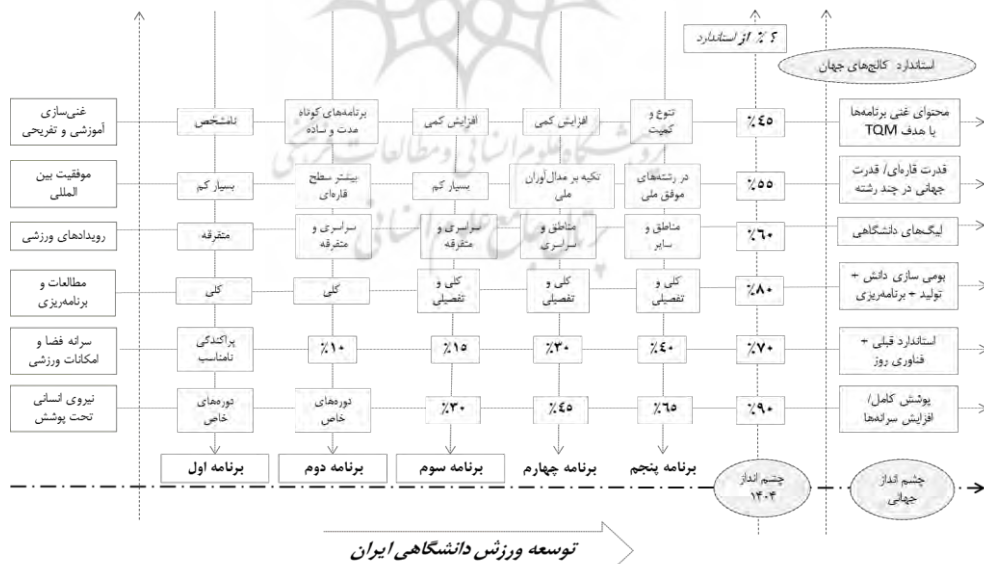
٪ ۲ از استاندارد

استاندارد کالج‌های جهان

| | | | | | | | |
|---|---|---|---|---|---|---|---|
| غنی‌سازی آموزشی و تفریحی | نامشخص | برنامه‌های کوتاه مدت و ساده | افزایش کمی | افزایش کمی | تنوع و کمیت | ٪۴۵ | محتوای غنی برنامه‌ها با هدف TQM |
| موفقیت بین المللی | بسیار کم | بیشتر سطح قاره‌ای | بسیار کم | تکیه بر مدال‌آوران ملی | در رشته‌های موفق ملی | ٪۵۵ | قدرت قاره‌ای/ قدرت جهانی در چند رشته |
| رویدادهای ورزشی | متفرقه | سراسری و متفرقه | سراسری و متفرقه | مناطق و سراسری | مناطق و سایر | ٪۶۰ | لیگ‌های دانشگاهی |
| مطالعات و برنامه‌ریزی | کلی | کلی | کلی و تفصیلی | کلی و تفصیلی | کلی و تفصیلی | ٪۸۰ | بومی سازی دانش + تولید + برنامه‌ریزی |
| سرانه فضا و امکانات ورزشی | پراکندگی نامناسب | ٪۱۰ | ٪۱۵ | ٪۳۰ | ٪۴۰ | ٪۷۰ | استاندارد قبلی + فناوری روز |
| نیروی انسانی تحت پوشش | دوره‌های خاص | دوره‌های خاص | ٪۳۰ | ٪۴۵ | ٪۶۵ | ٪۹۰ | پوشش کامل/ افزایش سرانه‌ها |
| | برنامه اول | برنامه دوم | برنامه سوم | برنامه چهارم | برنامه پنجم | چشم انداز ۱۴۰۴ | چشم انداز جهانی |

توسعه ورزش دانشگاهی ایران